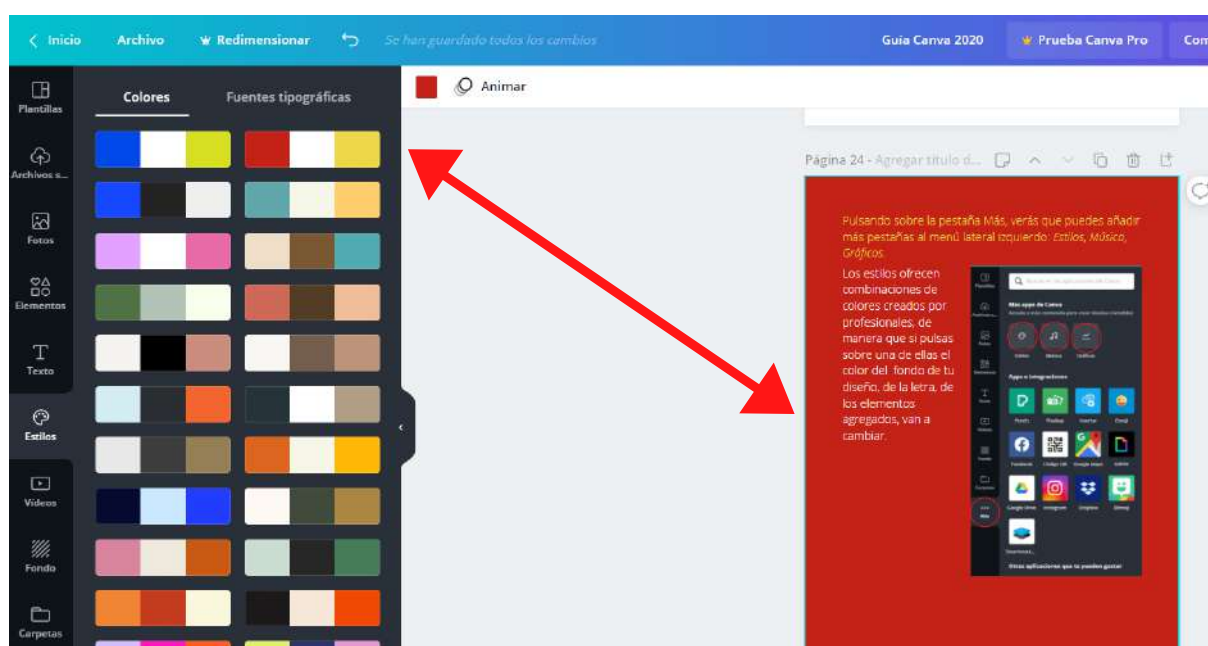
Inicio Archivo Redimensionar Se han guardado todos los cambios Guía Canva 2020 Prueba Canva Pro Com

Plantillas
Archivos s...
Fotos
Elementos
Texto
Estilos
Videos
Fondo
Carpetas

Colores Fuentes tipográficas

Animar

Página 24 - Agregar título d...

Pulsando sobre la pestaña Más, verás que puedes añadir más pestañas al menú lateral izquierdo: Estilos, Música, Gráficos.

Los estilos ofrecen combinaciones de colores creados por profesionales, de manera que si pulsas sobre una de ellas el color del fondo de tu diseño, de la letra, de los elementos agregados, van a cambiar.

Más apps de Canva
Apps e integraciones
Otras aplicaciones que te pueden gustar